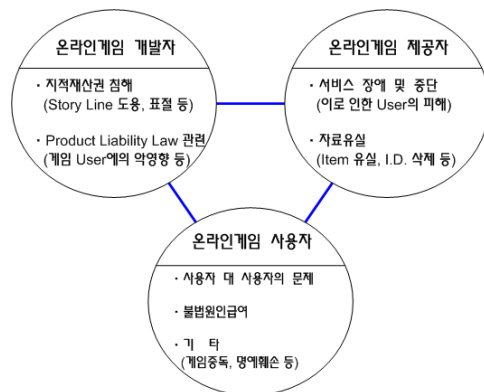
온라인게임 개발자

· 지적재산권 침해
(Story Line 도용, 표절 등)

· Product Liability Law 관련
(게임 User에의 악영향 등)

온라인게임 제공자

· 서비스 장애 및 중단
(이로 인한 User의 피해)

· 자료유실
(Item 유실, I.D. 삭제 등)

온라인게임 사용자

· 사용자 대 사용자의 문제

· 불법원인급여

· 기 타
(게임중독, 명예훼손 등)